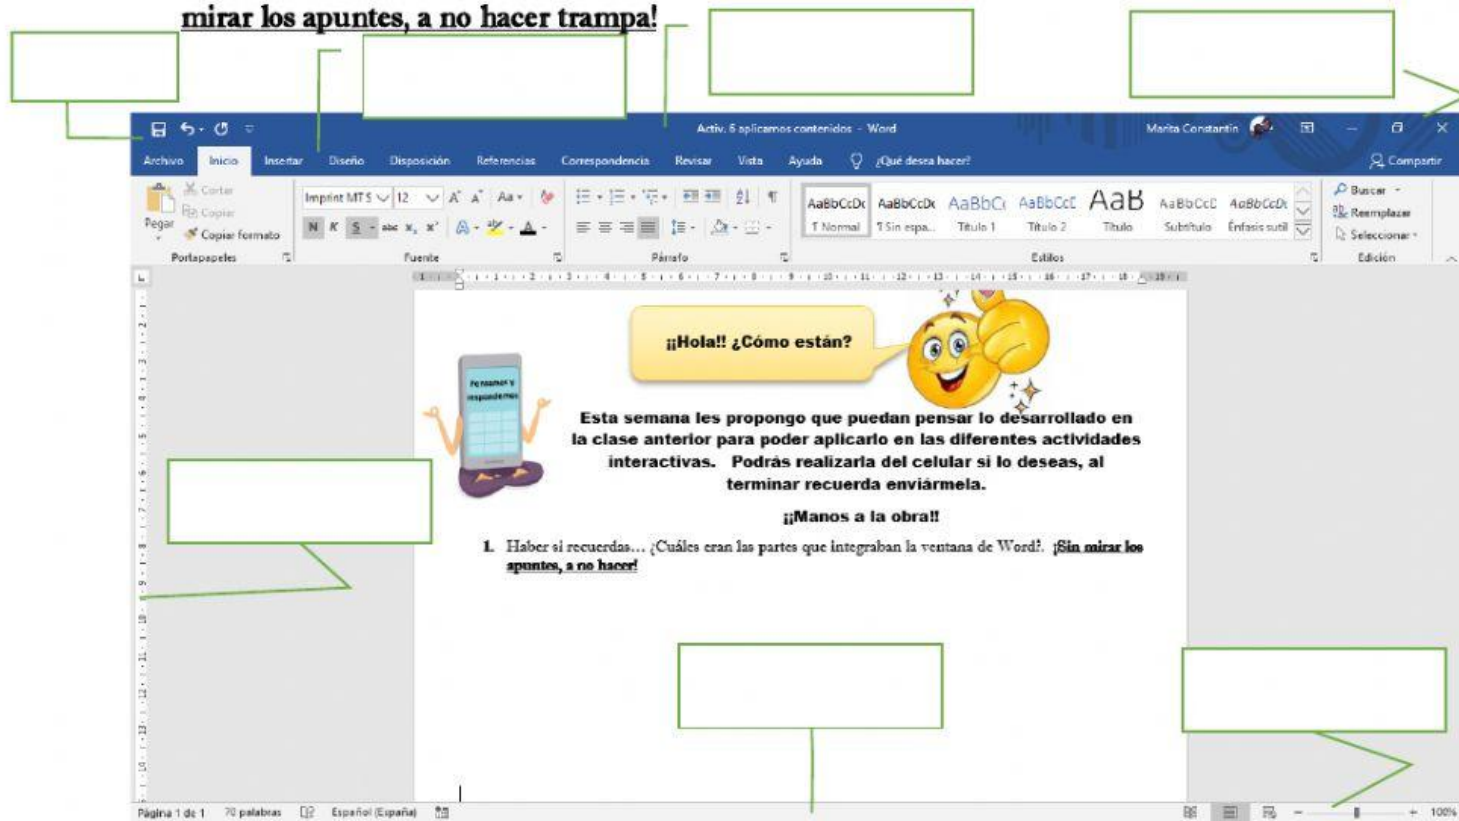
mirar los apuntes, a no hacer trampa!

Activ. 6 aplicamos contenidos - Word

Marita Constantin

Archivo Inicio Insertar Diseño Disposición Referencias Correspondencia Revisar Vista Ayuda ¿Qué desea hacer? Compartir

Pegar Cortar Copiar Copiar formato Portapapeles

Imprint MT S 12 Aa N K S abc $x_2$ $x^2$ Fuente

Párrafo

AaBbCcDc ¶ Normal AaBbCcDc ¶ Sin espa... AaBbC Título 1 AaBbCcE Título 2 AaB Título AaBbCcD Subtítulo AaBbCcDc Énfasis sutil Estilos

Buscar Reemplazar Seleccionar Edición

¡¡Hola!! ¿Cómo están?

Pensamos y respondemos

Esta semana les propongo que puedan pensar lo desarrollado en la clase anterior para poder aplicarlo en las diferentes actividades interactivas. Podrás realizarla del celular si lo deseas, al terminar recuerda enviármela.

¡¡Manos a la obra!!

1. Haber si recuerdas… ¿Cuáles eran las partes que integraban la ventana de Word?. ¡Sin mirar los apuntes, a no hacer!

Página 1 de 1 70 palabras Español (España) 100%